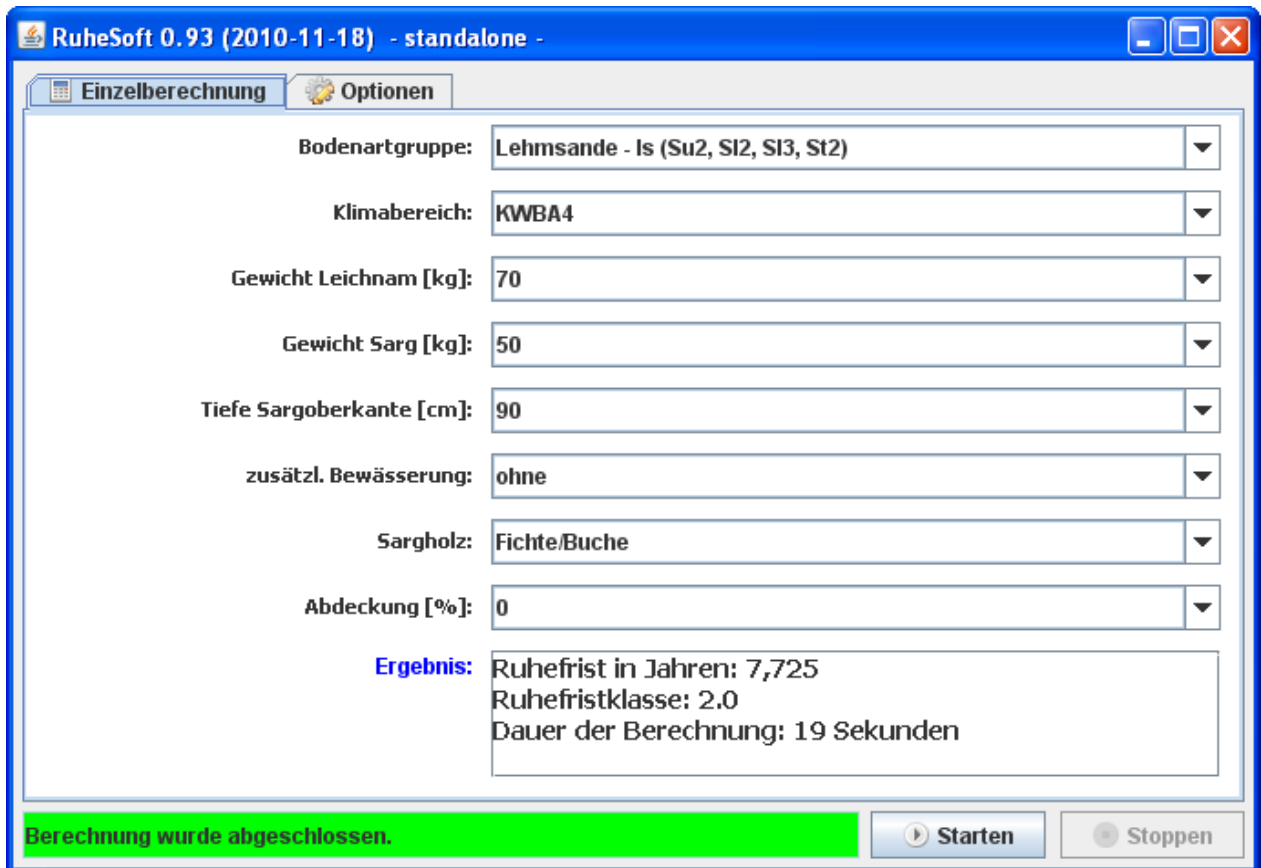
RuheSoft 0.93 (2010-11-18) - standalone -

Einzelberechnung | Optionen

Bodenartgruppe: Lehmsande - ls (Su2, Sl2, Sl3, St2)

Klimabereich: KWBA4

Gewicht Leichnam [kg]: 70

Gewicht Sarg [kg]: 50

Tiefe Sargoberkante [cm]: 90

zusätzl. Bewässerung: ohne

Sargholz: Fichte/Buche

Abdeckung [%]: 0

Ergebnis: Ruhefrist in Jahren: 7,725
Ruhefristklasse: 2.0
Dauer der Berechnung: 19 Sekunden

Berechnung wurde abgeschlossen.

Starten

Stoppen